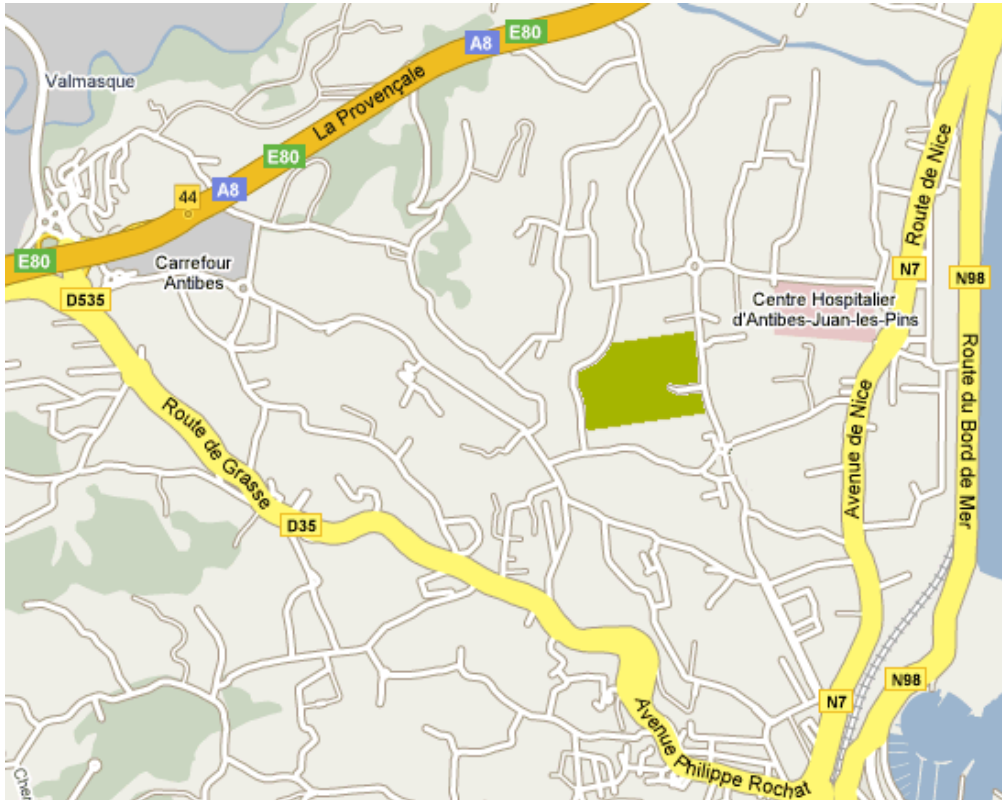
A8 E80
Valmasque
La Provençale
E80
44
A8
E80
Carrefour Antibes
D535
Route de Nice
N7
N98
Centre Hospitalier d'Antibes-Juan-les-Pins
Route du Bord de Mer
Avenue de Nice
Route de Grasse
D35
N7
N98
Avenue Philippe Rochat
Che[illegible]